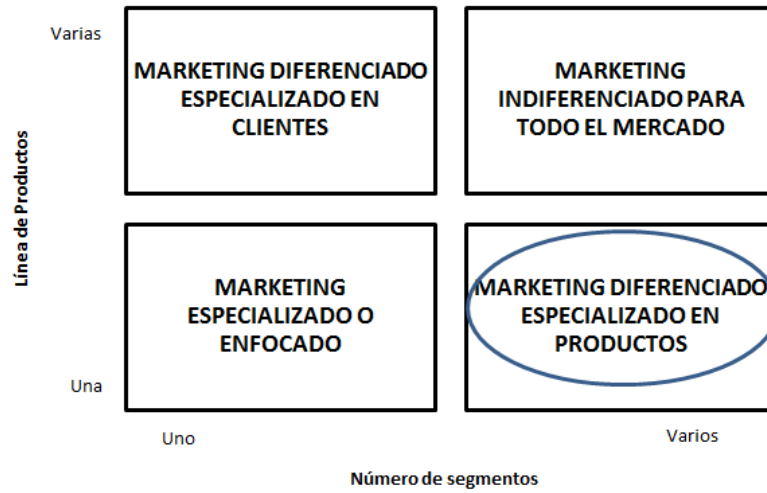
Línea de Productos

Varias

MARKETING DIFERENCIADO ESPECIALIZADO EN CLIENTES

MARKETING INDIFERENCIADO PARA TODO EL MERCADO

MARKETING ESPECIALIZADO O ENFOCADO

MARKETING DIFERENCIADO ESPECIALIZADO EN PRODUCTOS

Una

Uno

Varios

Número de segmentos